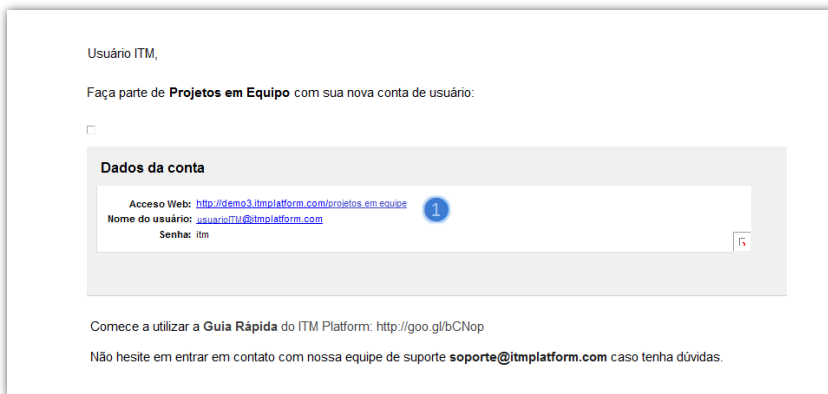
Usuário ITM,

Faça parte de **Projetos em Equipo** com sua nova conta de usuário:

Dados da conta

Acceso Web: http://demo3.itmplatform.com/projetos em equipe
Nome do usuário: usuarioITM@itmplatform.com
Senha: itm

1

Comece a utilizar a Guia Rápida do ITM Platform: http://goo.gl/bCNop

Não hesite em entrar em contato com nossa equipe de suporte soporte@itmplatform.com caso tenha dúvidas.